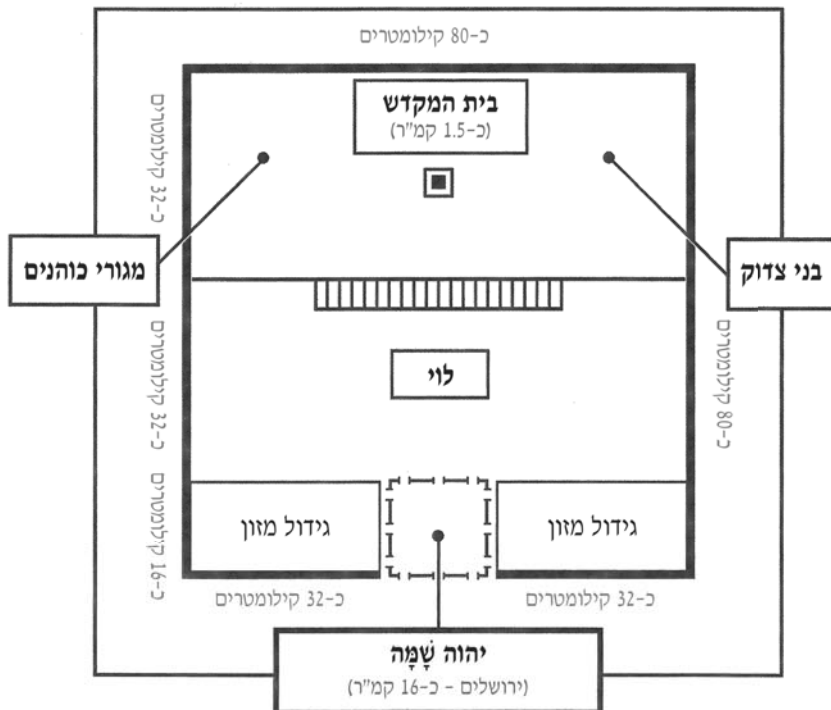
כ-80 קילומטרים

בית המקדש
(כ-1.5 קמ"ר)

כ-32 קילומטרים

מגורי כוהנים

בני צדוק

כ-32 קילומטרים

לוי

כ-80 קילומטרים

כ-16 קילומטרים

גידול מזון

גידול מזון

כ-32 קילומטרים

כ-32 קילומטרים

יהוה שָׁמָּה
(ירושלים - כ-16 קמ"ר)